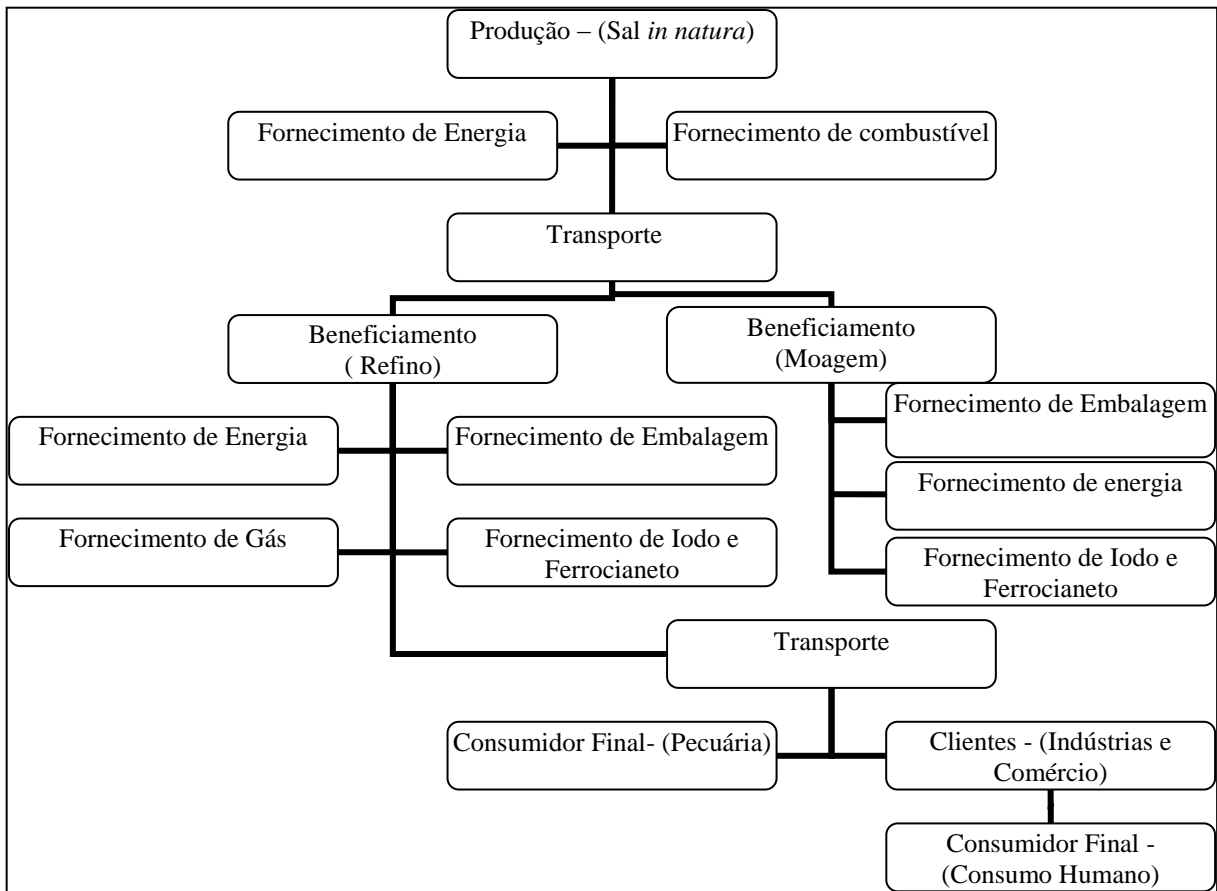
Produção – (Sal *in natura*)

Fornecimento de Energia

Fornecimento de combustível

Transporte

Beneficiamento ( Refino)

Beneficiamento (Moagem)

Fornecimento de Energia

Fornecimento de Embalagem

Fornecimento de Gás

Fornecimento de Iodo e Ferrocianeto

Fornecimento de Embalagem

Fornecimento de energia

Fornecimento de Iodo e Ferrocianeto

Transporte

Consumidor Final- (Pecuária)

Clientes - (Indústrias e Comércio)

Consumidor Final - (Consumo Humano)